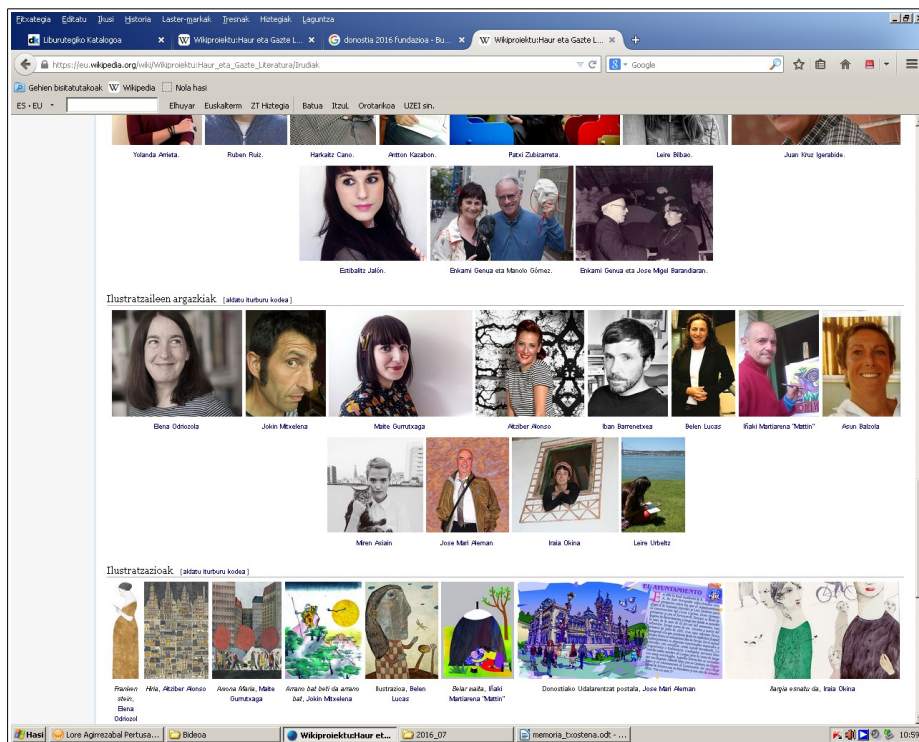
Fitxategia Editatu Ikusi Historia Laster-markak Tresnak Hiztegiak Laguntza

Liburutegiko Katalogoa | Wikiproiektu:Haur eta Gazte L... | donostia 2016 fundazioa - Bu... | Wikiproiektu:Haur eta Gazte L...

https://eu.wikipedia.org/wiki/Wikiproiektu:Haur_eta_Gazte_Literatura/Irudiak

Google

Gehien bisitatutakoak Wikipedia Nola hasi

ES • EU Elhuyar Euskalterm ZT Hiztegia Batua Itzul Orotarikoa UZEI sin.

Yolanda Arrieta. Ruben Ruiz. Harkaitz Cano. Antton Kazabon. Patxi Zubizarreta. Leire Bilbao. Juan Kruz Igerabide.

Estibalitz Jalón. Enkarni Genua eta Manolo Gómez. Enkarni Genua eta Jose Migel Barandiaran.

Ilustratzaileen argazkiak [aldatu iturburu kodea]

Elena Odriozola Jokin Mitxelena Maite Gurrutxaga Aitziber Alonso Iban Barrenetxea Belen Lucas Iñaki Martiarena "Mattin" Asun Balzola

Miren Asiain Jose Mari Aleman Iraia Okina Leire Urbeltz

Ilustratzazioak [aldatu iturburu kodea]

Frankenstein, Elena Odriozol

Hiria, Aitziber Alonso

Amona Maria, Maite Gurrutxaga

Amaro bat beti da amaro bat, Jokin Mitxelena

Ilustrazioa, Belen Lucas

Belar naiia, Iñaki Martiarena "Mattin"

Donostiako Udalarentzat postala, Jose Mari Aleman

Itarpia esnatu da, Iraia Okina

Hasi | Lore Agirrezabal Pertusa... | Bideoa | Wikiproiektu:Haur et... | 2016_07 | memoria_txostena.odt - ... | 10:59